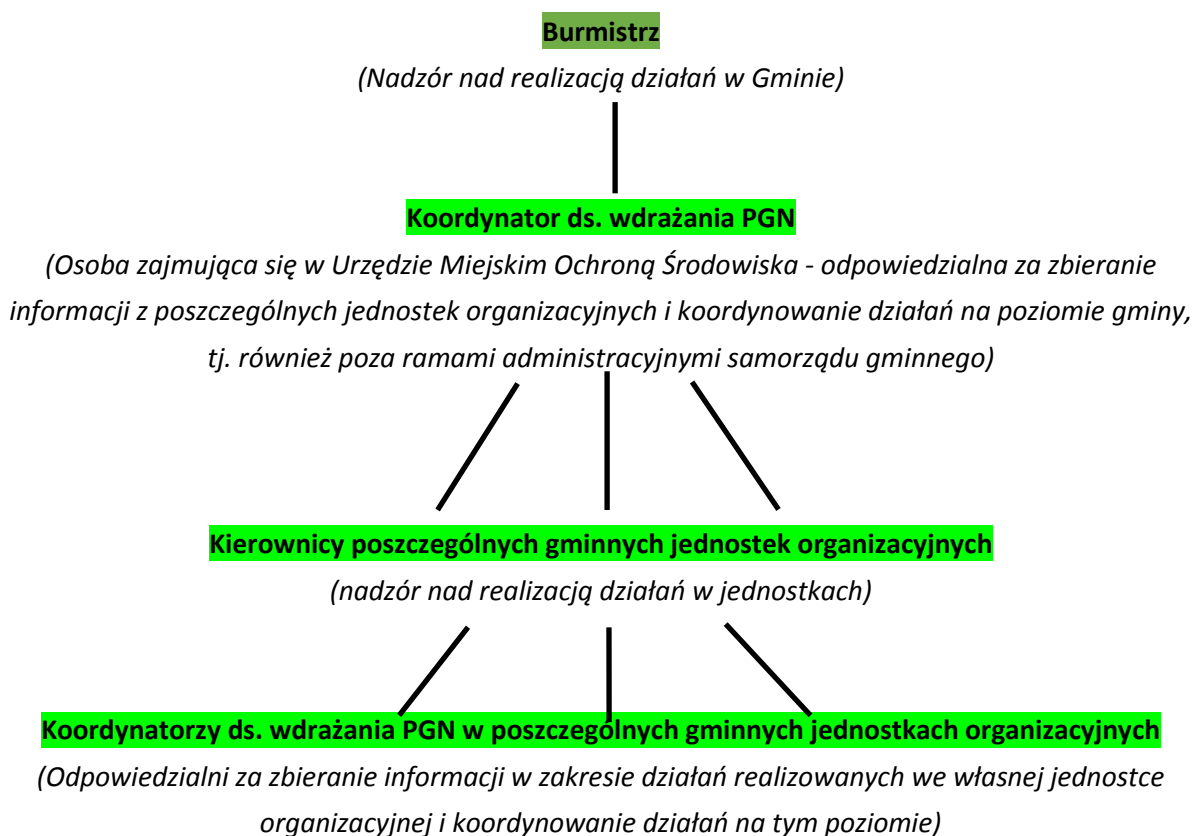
Burmistrz

(Nadzór nad realizacją działań w Gminie)

Koordynator ds. wdrażania PGN

(Osoba zajmująca się w Urzędzie Miejskim Ochroną Środowiska - odpowiedzialna za zbieranie informacji z poszczególnych jednostek organizacyjnych i koordynowanie działań na poziomie gminy, tj. również poza ramami administracyjnymi samorządu gminnego)

Kierownicy poszczególnych gminnych jednostek organizacyjnych

(nadzór nad realizacją działań w jednostkach)

Koordynatorzy ds. wdrażania PGN w poszczególnych gminnych jednostkach organizacyjnych

(Odpowiedzialni za zbieranie informacji w zakresie działań realizowanych we własnej jednostce organizacyjnej i koordynowanie działań na tym poziomie)